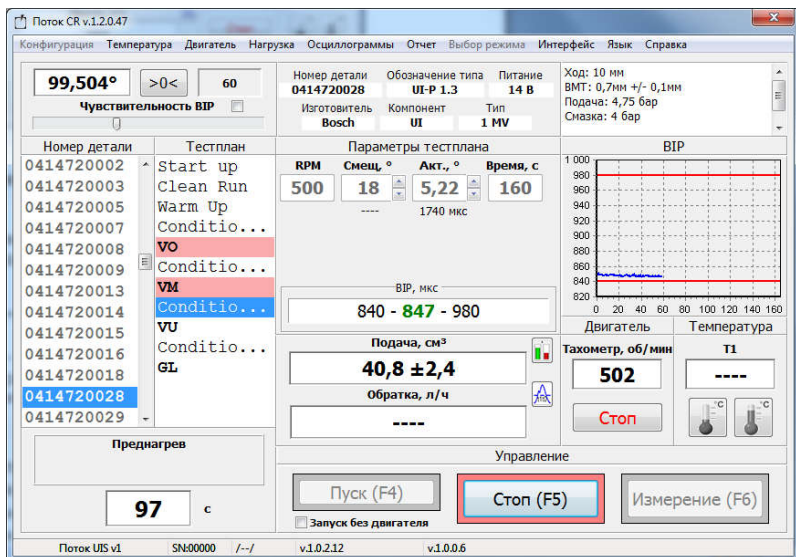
Поток CR v.1.2.0.47

Конфигурация Температура Двигатель Нагрузка Осциллограммы Отчет Выбор режима Интерфейс Язык Справка

99,504° >0< 60
Чувствительность BIP

Номер детали 0414720028
Обозначение типа UI-P 1.3
Питание 14 В
Изготовитель Bosch
Компонент UI
Тип 1 MV

Ход: 10 мм
ВМТ: 0,7мм +/- 0,1мм
Подача: 4,75 бар
Смазка: 4 бар

Номер детали
0414720002
0414720003
0414720005
0414720007
0414720008
0414720009
0414720013
0414720014
0414720015
0414720016
0414720018
0414720028
0414720029

Тестплан
Start up
Clean Run
Warm Up
Conditio...
VO
Conditio...
VM
Conditio...
VU
Conditio...
GL

Параметры тестплана
RPM 500
Смещ, ° 18
----
Акт., ° 5,22
1740 мкс
Время, с 160

BIP, мкс
840 - 847 - 980

BIP
1 000
980
960
940
920
900
880
860
840
820
0 20 40 60 80 100 120 140 160

Подача, см³
40,8 ±2,4
Обратка, л/ч
----

Двигатель
Тахометр, об/мин
502
Стоп

Температура
T1
----

Преднагрев
97 с

Управление
Пуск (F4)
Стоп (F5)
Измерение (F6)
Запуск без двигателя

Поток UIS v1 SN:00000 /--/ v.1.0.2.12 v.1.0.0.6